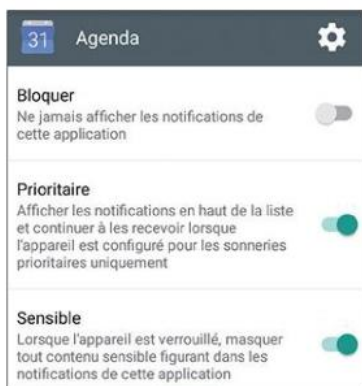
31 Agenda

Bloquer
Ne jamais afficher les notifications de cette application

Prioritaire
Afficher les notifications en haut de la liste et continuer à les recevoir lorsque l'appareil est configuré pour les sonneries prioritaires uniquement

Sensible
Lorsque l'appareil est verrouillé, masquer tout contenu sensible figurant dans les notifications de cette application